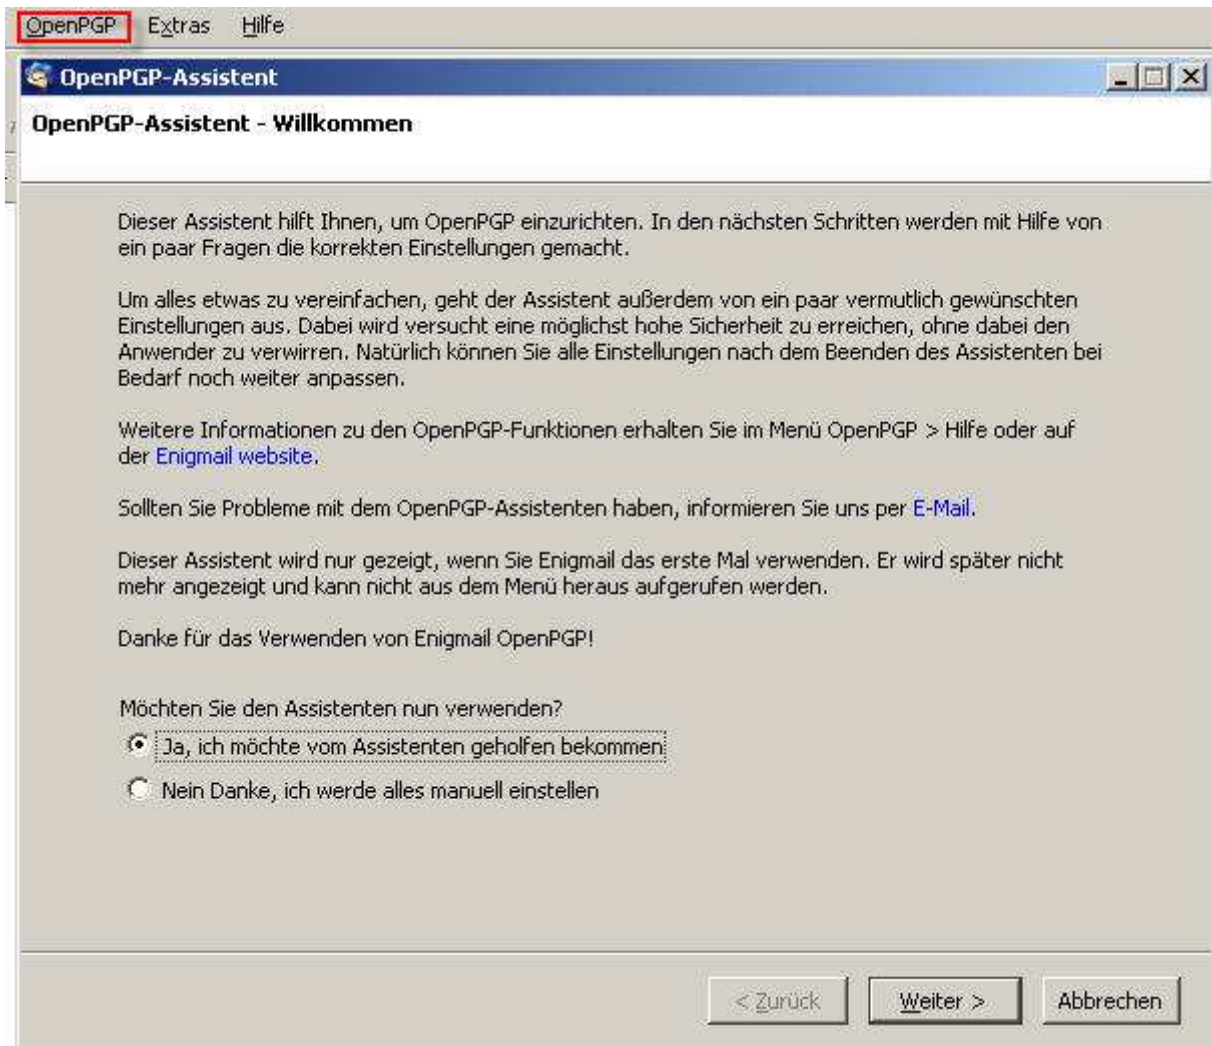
OpenPGP Extras Hilfe

OpenPGP-Assistent

OpenPGP-Assistent - Willkommen

Dieser Assistent hilft Ihnen, um OpenPGP einzurichten. In den nächsten Schritten werden mit Hilfe von ein paar Fragen die korrekten Einstellungen gemacht.

Um alles etwas zu vereinfachen, geht der Assistent außerdem von ein paar vermutlich gewünschten Einstellungen aus. Dabei wird versucht eine möglichst hohe Sicherheit zu erreichen, ohne dabei den Anwender zu verwirren. Natürlich können Sie alle Einstellungen nach dem Beenden des Assistenten bei Bedarf noch weiter anpassen.

Weitere Informationen zu den OpenPGP-Funktionen erhalten Sie im Menü OpenPGP > Hilfe oder auf der Enigmail website.

Sollten Sie Probleme mit dem OpenPGP-Assistenten haben, informieren Sie uns per E-Mail.

Dieser Assistent wird nur gezeigt, wenn Sie Enigmail das erste Mal verwenden. Er wird später nicht mehr angezeigt und kann nicht aus dem Menü heraus aufgerufen werden.

Danke für das Verwenden von Enigmail OpenPGP!

Möchten Sie den Assistenten nun verwenden?

Ja, ich möchte vom Assistenten geholfen bekommen

Nein Danke, ich werde alles manuell einstellen

< Zurück Weiter > Abbrechen